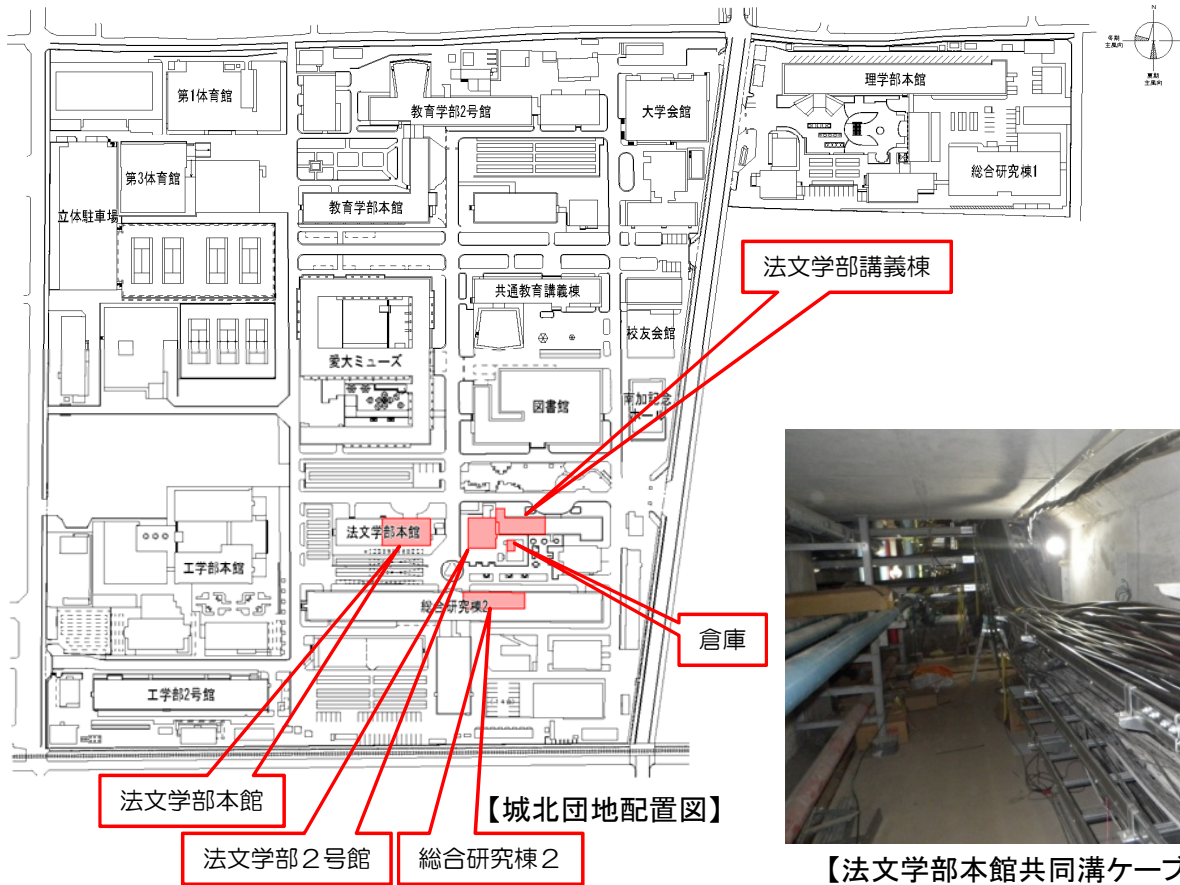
第1体育館

教育学部2号館

大学会館

理学部本館

第3体育館

立体駐車場

教育学部本館

総合研究棟1

法文学部講義棟

共通教育講義棟

校友会館

愛大ミューズ

図書館

南加記念ホール

法文学部本館

工学部本館

総合研究棟2

倉庫

工学部2号館

法文学部本館

【城北団地配置図】

法文学部２号館

総合研究棟２

【法文学部本館共同溝ケーブ